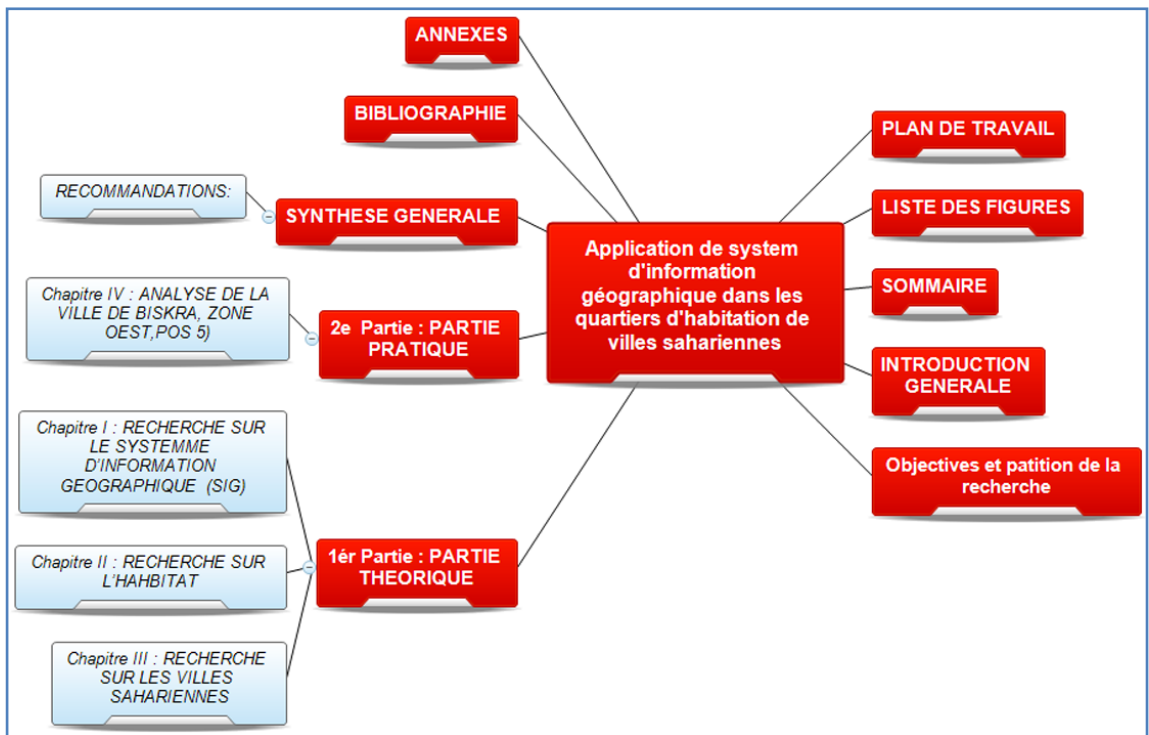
Application de system d'information géographique dans les quartiers d'habitation de villes sahariennes

ANNEXES

BIBLIOGRAPHIE

RECOMMANDATIONS:

SYNTHESE GENERALE

Chapitre IV : ANALYSE DE LA VILLE DE BISKRA, ZONE OEST,POS 5)

2e Partie : PARTIE PRATIQUE

Chapitre I : RECHERCHE SUR LE SYSTEMME D'INFORMATION GEOGRAPHIQUE (SIG)

Chapitre II : RECHERCHE SUR L'HAHBITAT

Chapitre III : RECHERCHE SUR LES VILLES SAHARIENNES

1ér Partie : PARTIE THEORIQUE

PLAN DE TRAVAIL

LISTE DES FIGURES

SOMMAIRE

INTRODUCTION GENERALE

Objectives et patition de la recherche